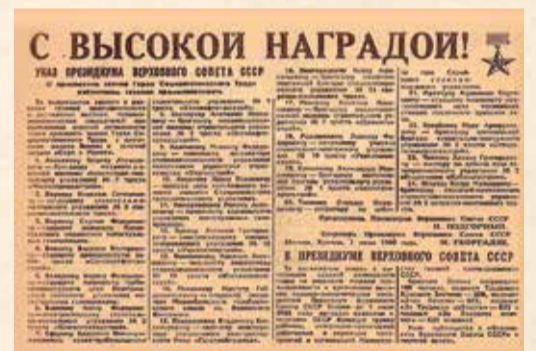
С ВЫСОКОЙ НАГРАДОЙ!

УКАЗ ПРЕЗИДИУМА ВЕРХОВНОГО СОВЕТА СССР

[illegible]

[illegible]

Председатель Президиума Верховного Совета СССР Н. ПОДГОРНЫЙ.

Секретарь Президиума Верховного Совета СССР М. ГЕОРГАДЗЕ.

Москва, Кремль, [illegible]

В ПРЕЗИДИУМЕ ВЕРХОВНОГО СОВЕТА СССР

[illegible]